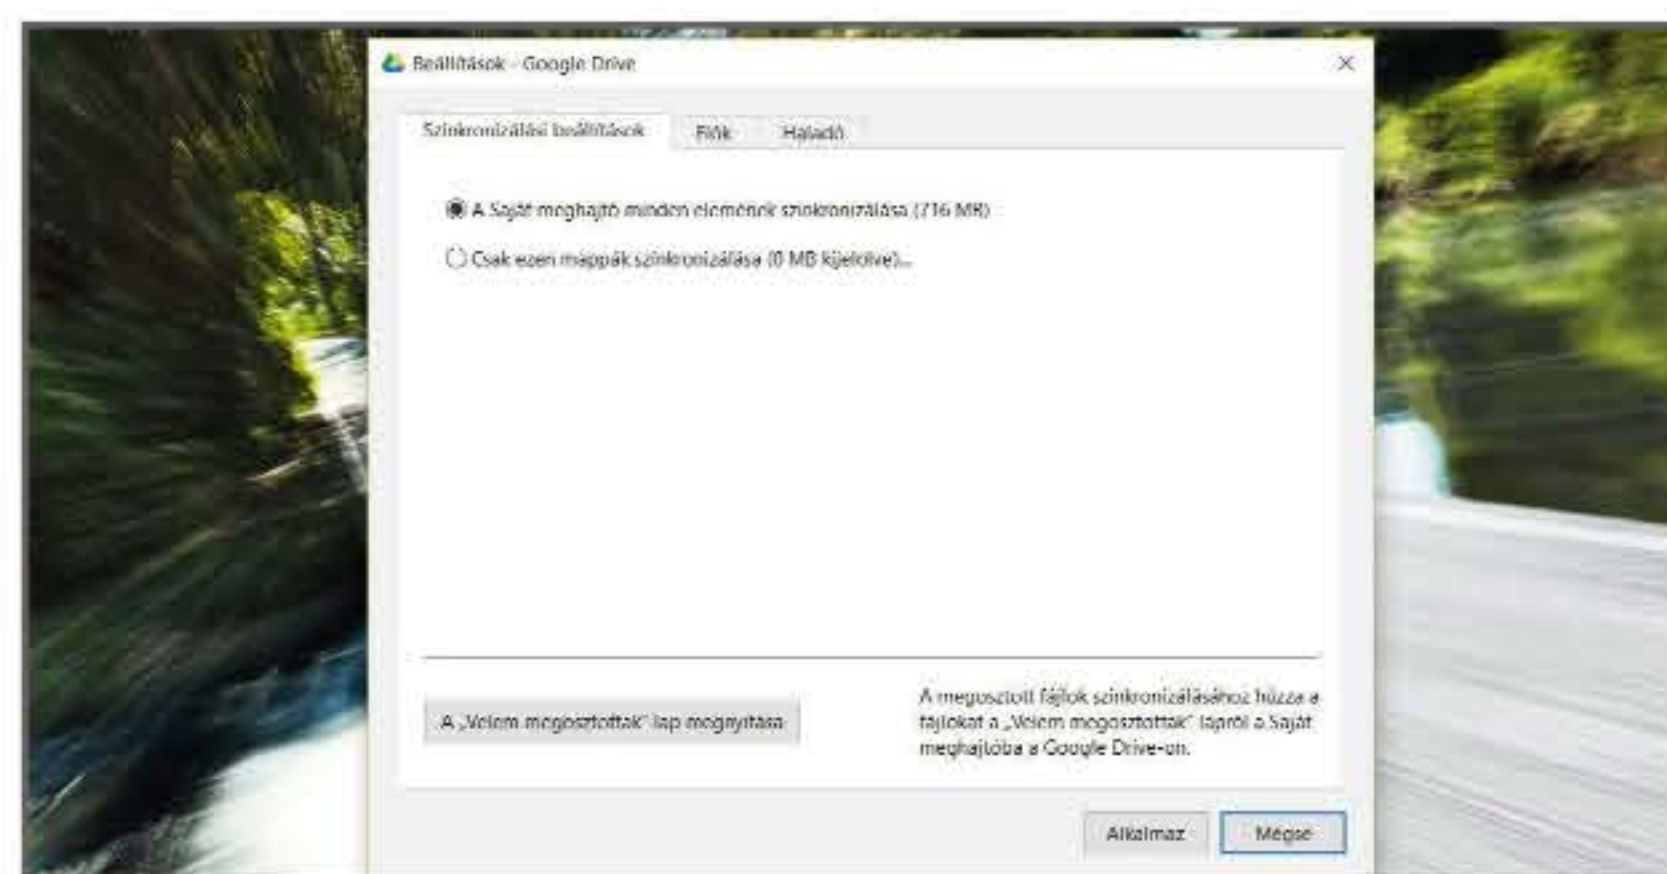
Beállítások - Google Drive

Szinkronizálási beállítások | Fiók | Haladó

A Saját meghajtó minden elemének szinkronizálása (716 MB)

Csak ezen mappák szinkronizálása (0 MB kijelölve)...

A „Velem megosztottak" lap megnyitása

A megosztott fájlok szinkronizálásához húzza a fájlokat a „Velem megosztottak" lapról a Saját meghajtóba a Google Drive-on.

Alkalmaz

Mégse